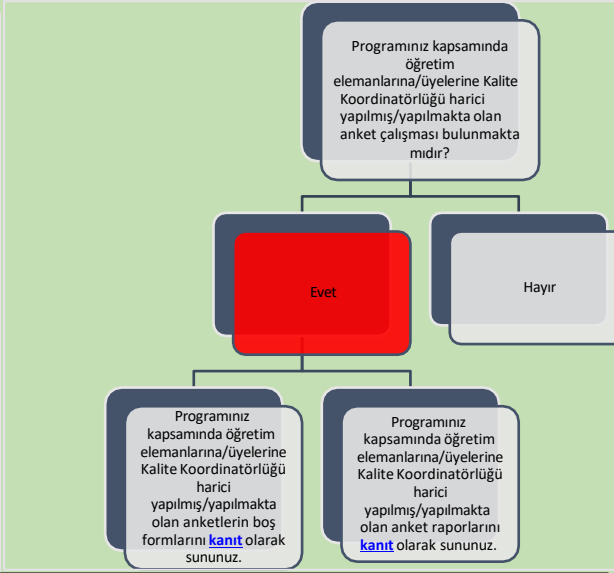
Programınız kapsamında öğretim elemanlarına/üyelerine Kalite Koordinatörlüğü harici yapılmış/yapılmakta olan anket çalışması bulunmakta mıdır?

Evet

Hayır

Programınız kapsamında öğretim elemanlarına/üyelerine Kalite Koordinatörlüğü harici yapılmış/yapılmakta olan anketlerin boş formlarını kanıt olarak sununuz.

Programınız kapsamında öğretim elemanlarına/üyelerine Kalite Koordinatörlüğü harici yapılmış/yapılmakta olan anket raporlarını kanıt olarak sununuz.